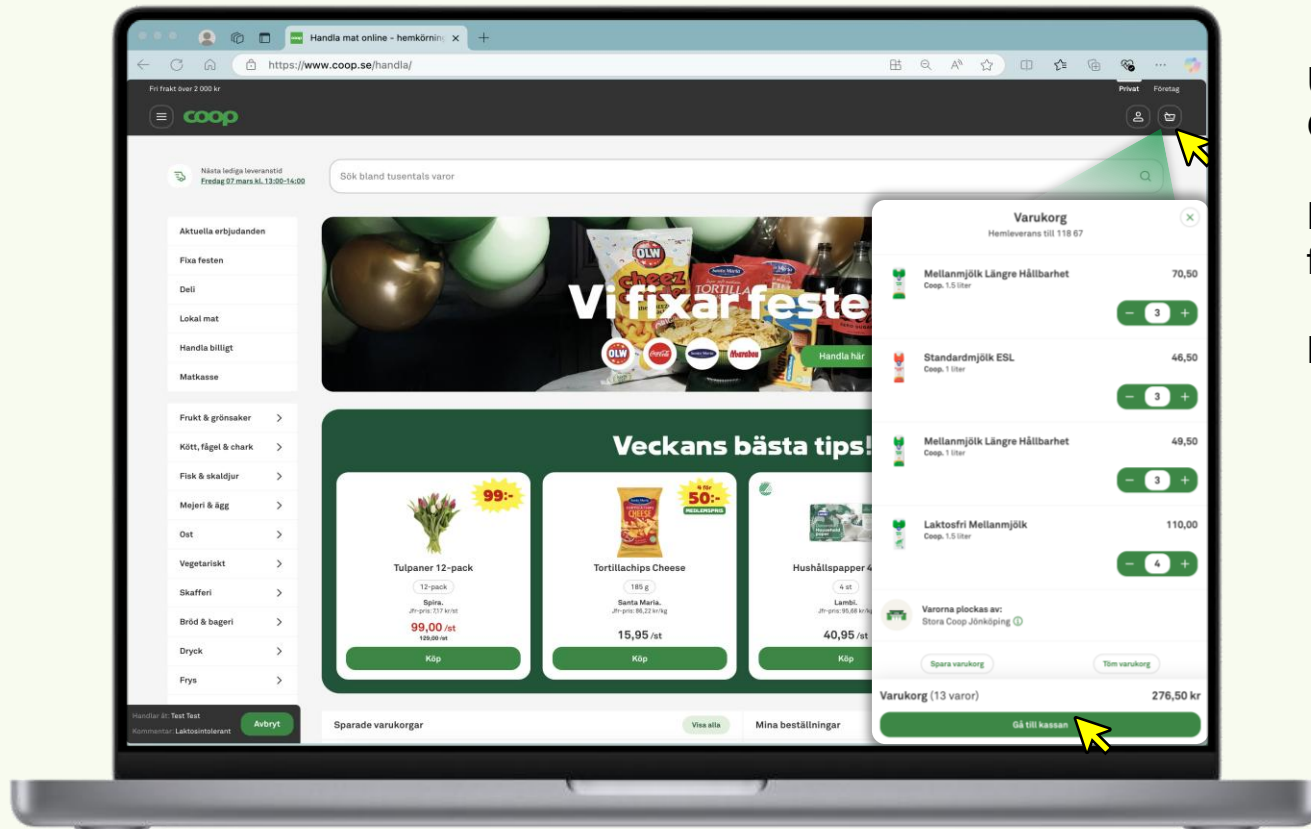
Handla mat online - hemkörning ×

https://www.coop.se/handla/

Fri frakt över 2 000 kr

Privat Företag

coop

Nästa lediga leveranstid
Fredag 07 mars kl. 13:00–14:00

Sök bland tusentals varor

Aktuella erbjudanden
Fixa festen
Deli
Lokal mat
Handla billigt
Matkasse

Frukt & grönsaker
Kött, fågel & chark
Fisk & skaldjur
Mejeri & ägg
Ost
Vegetariskt
Skafferi
Bröd & bageri
Dryck
Frys

Handlar åt: Test Test
Kommentar: Laktosintolerant
Avbryt

Vi fixar feste

Handla här

Veckans bästa tips!

99:-
Tulpaner 12-pack
12-pack
Spira.
Jfr-pris: 217 kr/st
99,00 /st
129,00 /st
Köp

50:-
Tortillachips Cheese
185 g
Santa Maria.
Jfr-pris: 86,22 kr/kg
15,95 /st
Köp

Hushållspapper 4
4 st
Lambi.
Jfr-pris: 95,68 kr/kg
40,95 /st
Köp

Sparade varukorgar
Visa alla
Mina beställningar

Varukorg
Hemleverans till 118 67

Mellanmjölk Längre Hållbarhet
Coop. 1.5 liter
70,50
3

Standardmjölk ESL
Coop. 1 liter
46,50
3

Mellanmjölk Längre Hållbarhet
Coop. 1 liter
49,50
3

Laktosfri Mellanmjölk
Coop. 1.5 liter
110,00
4

Varorna plockas av:
Stora Coop Jönköping

Spara varukorg
Töm varukorg

Varukorg (13 varor)
276,50 kr

Gå till kassan